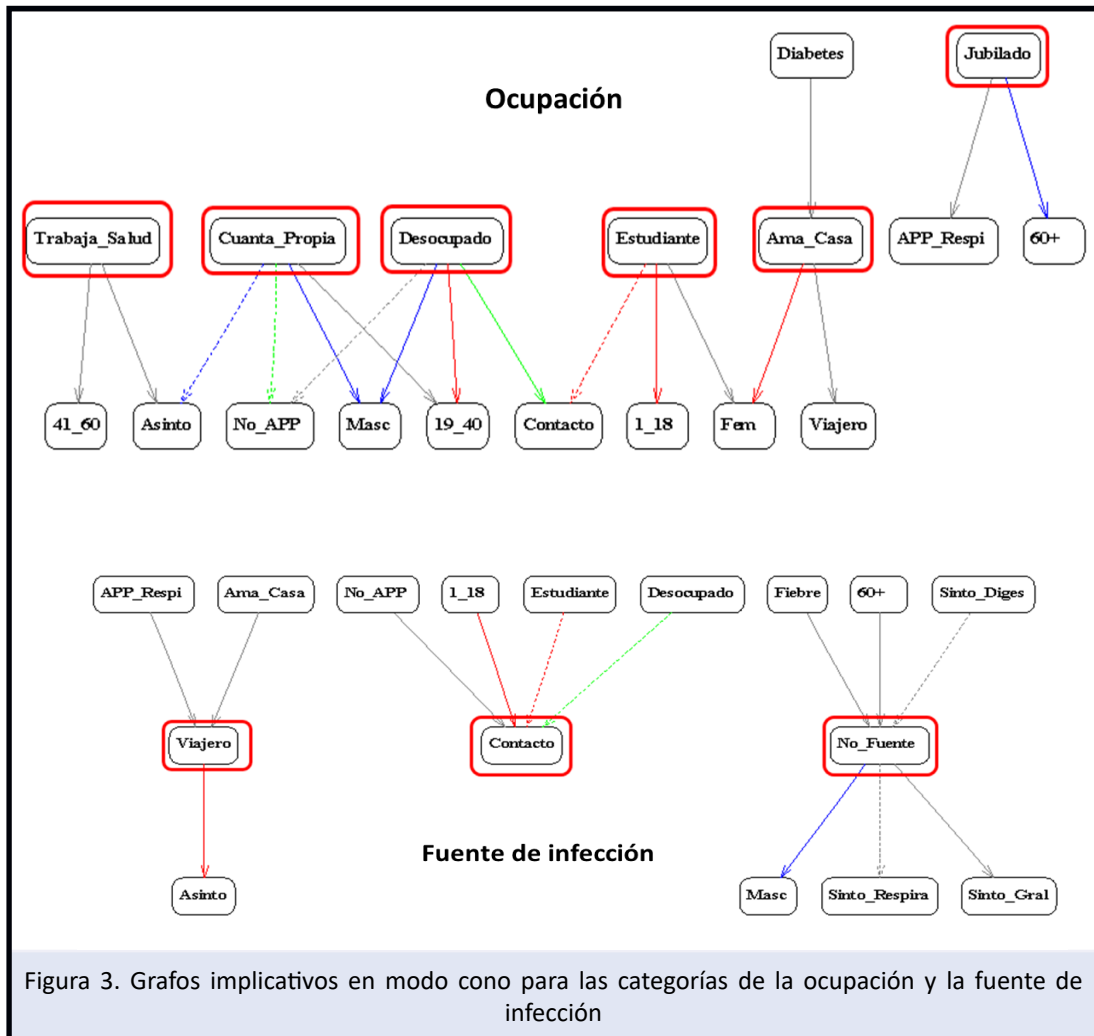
Diabetes

Jubilado

Ocupación

Trabaja_Salud

Cuanta_Propia

Desocupado

Estudiante

Ama_Casa

APP_Respi

60+

41_60

Asinto

No_APP

Masc

19_40

Contacto

1_18

Fem

Viajero

APP_Respi

Ama_Casa

No_APP

1_18

Estudiante

Desocupado

Fiebre

60+

Sinto_Diges

Viajero

Contacto

No_Fuente

Fuente de infección

Asinto

Masc

Sinto_Respira

Sinto_Gral

Figura 3. Grafos implicativos en modo cono para las categorías de la ocupación y la fuente de infección